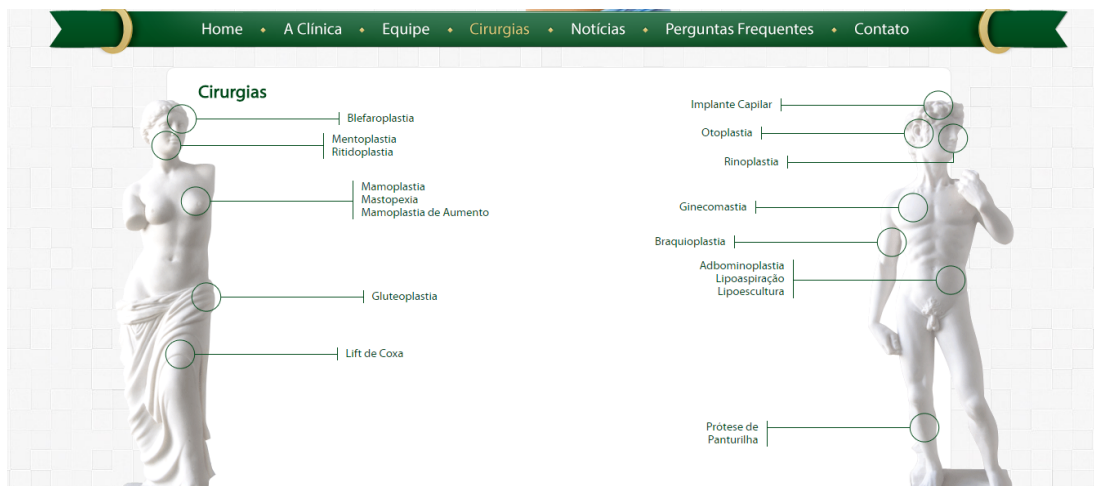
Home • A Clínica • Equipe • Cirurgias • Notícias • Perguntas Frequentes • Contato

Cirurgias

Blefaroplastia

Mentoplastia
Ritidoplastia

Mamoplastia
Mastopexia
Mamoplastia de Aumento

Gluteoplastia

Lift de Coxa

Implante Capilar

Otoplastia

Rinoplastia

Ginecomastia

Braquioplastia

Adbominoplastia
Lipoaspiração
Lipoescultura

Prótese de Panturilha